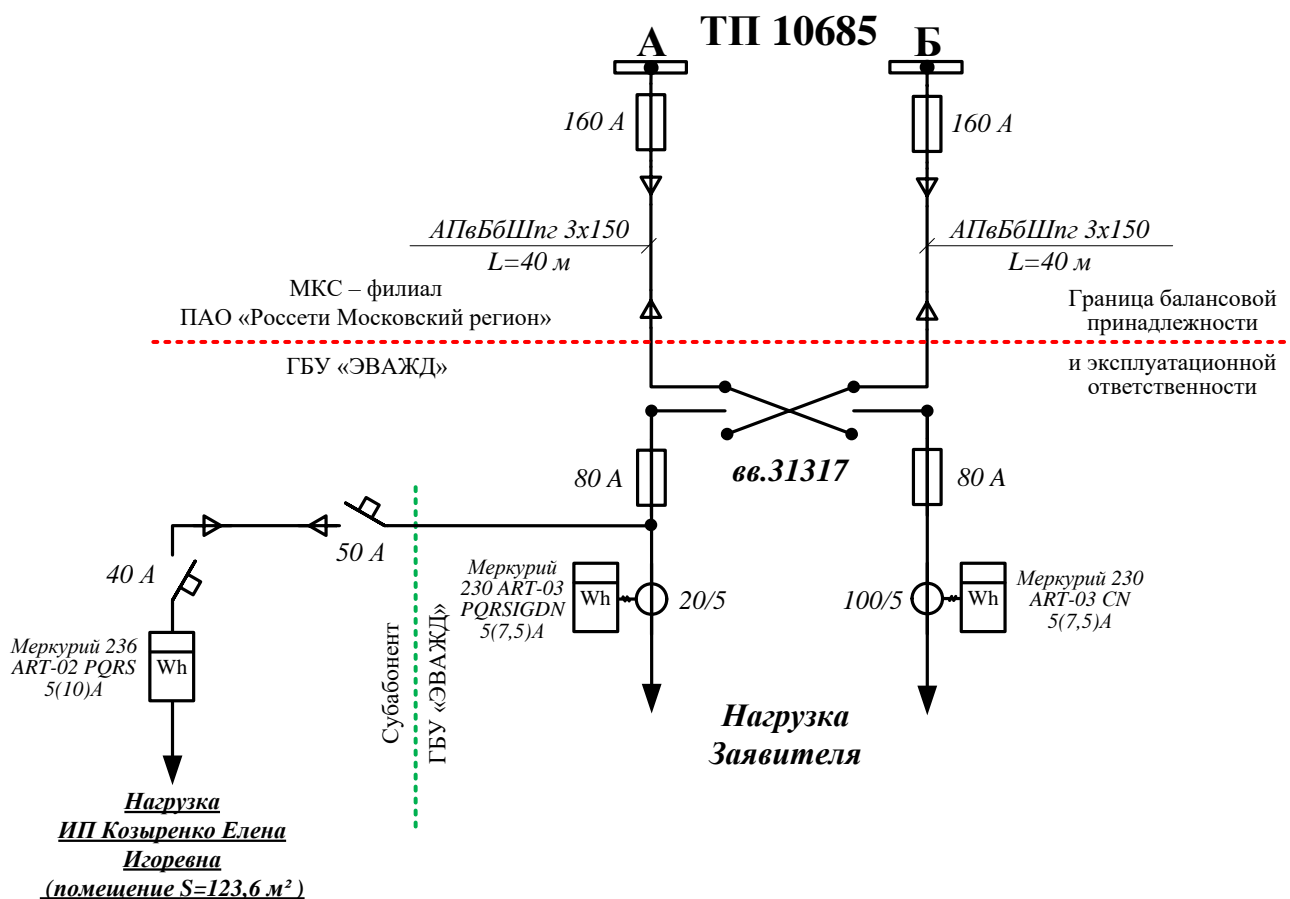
ТП 10685

А

Б

160 А

160 А

АПвБбШпг 3х150
L=40 м

АПвБбШпг 3х150
L=40 м

МКС – филиал
ПАО «Россети Московский регион»

Граница балансовой принадлежности

ГБУ «ЭВАЖД»

и эксплуатационной ответственности

80 А

вв.31317

80 А

50 А

40 А

Меркурий 230 ART-03 PQRSIGDN 5(7,5)А

Wh

20/5

100/5

Wh

Меркурий 230 ART-03 CN 5(7,5)А

Меркурий 236 ART-02 PQRS 5(10)А

Wh

Субабонент

ГБУ «ЭВАЖД»

Нагрузка
Заявителя

Нагрузка
ИП Козыренко Елена Игоревна
(помещение S=123,6 м²)